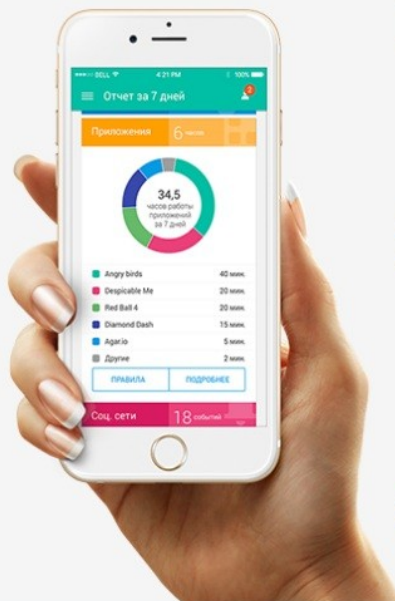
••••• BELL 4:21 PM 100%

Отчет за 7 дней

2

Приложения 6 часов

34,5
часов работы приложений за 7 дней

Angry birds 40 мин.
Despicable Me 20 мин.
Red Ball 4 20 мин.
Diamond Dash 15 мин.
Agar.io 5 мин.
Другие 2 мин.

ПРАВИЛА ПОДРОБНЕЕ

Соц. сети 18 событий